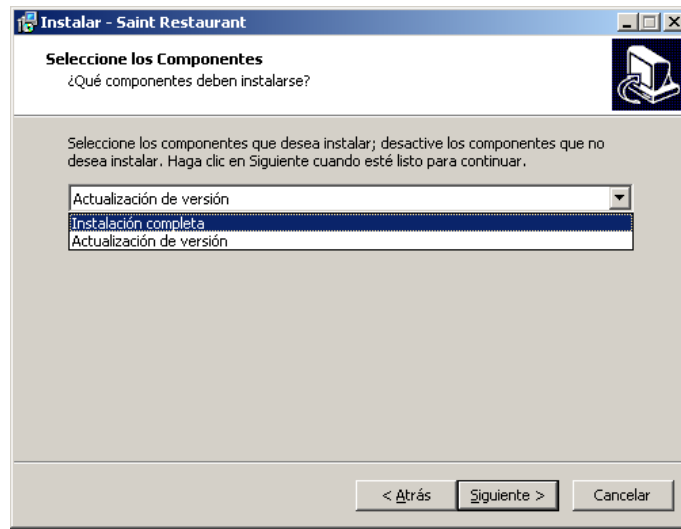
Instalar - Saint Restaurant

Seleccione los Componentes
¿Qué componentes deben instalarse?

Seleccione los componentes que desea instalar; desactive los componentes que no desea instalar. Haga clic en Siguiente cuando esté listo para continuar.

Actualización de versión

Instalación completa
Actualización de versión

< Atrás
Siguiente >
Cancelar